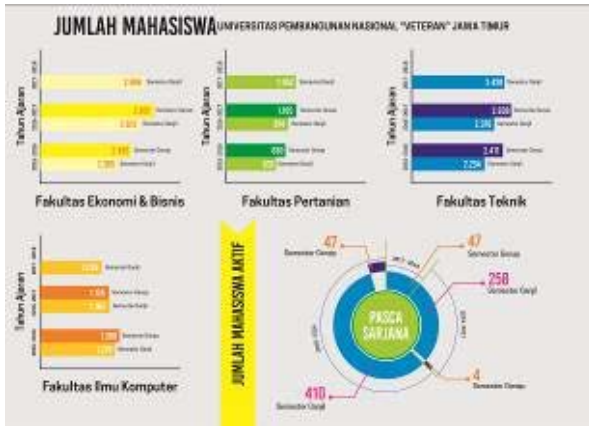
JUMLAH MAHASISWA UNIVERSITAS PEMBANGUNAN NASIONAL "VETERAN" JAWA TIMUR

Tahun Ajaran

2.666 Semester Ganjil
2.802 Semester Genap
2.873 Semester Ganjil
2.495 Semester Genap
2.355 Semester Ganjil

Fakultas Ekonomi & Bisnis

Tahun Ajaran

1.062 Semester Ganjil
1.001 Semester Genap
974 Semester Ganjil
896 Semester Genap
933 Semester Ganjil

Fakultas Pertanian

Tahun Ajaran

3.458 Semester Ganjil
2.600 Semester Genap
2.390 Semester Ganjil
2.410 Semester Genap
2.294 Semester Ganjil

Fakultas Teknik

Tahun Ajaran

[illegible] Semester Ganjil
1.305 Semester Genap
1.362 Semester Ganjil
1.300 Semester Genap
1.237 Semester Ganjil

Fakultas Ilmu Komputer

JUMLAH MAHASISWA AKTIF

47 Semester Ganjil
47 Semester Genap
258 Semester Ganjil
4 Semester Genap
410 Semester Ganjil

PASCA SARJANA